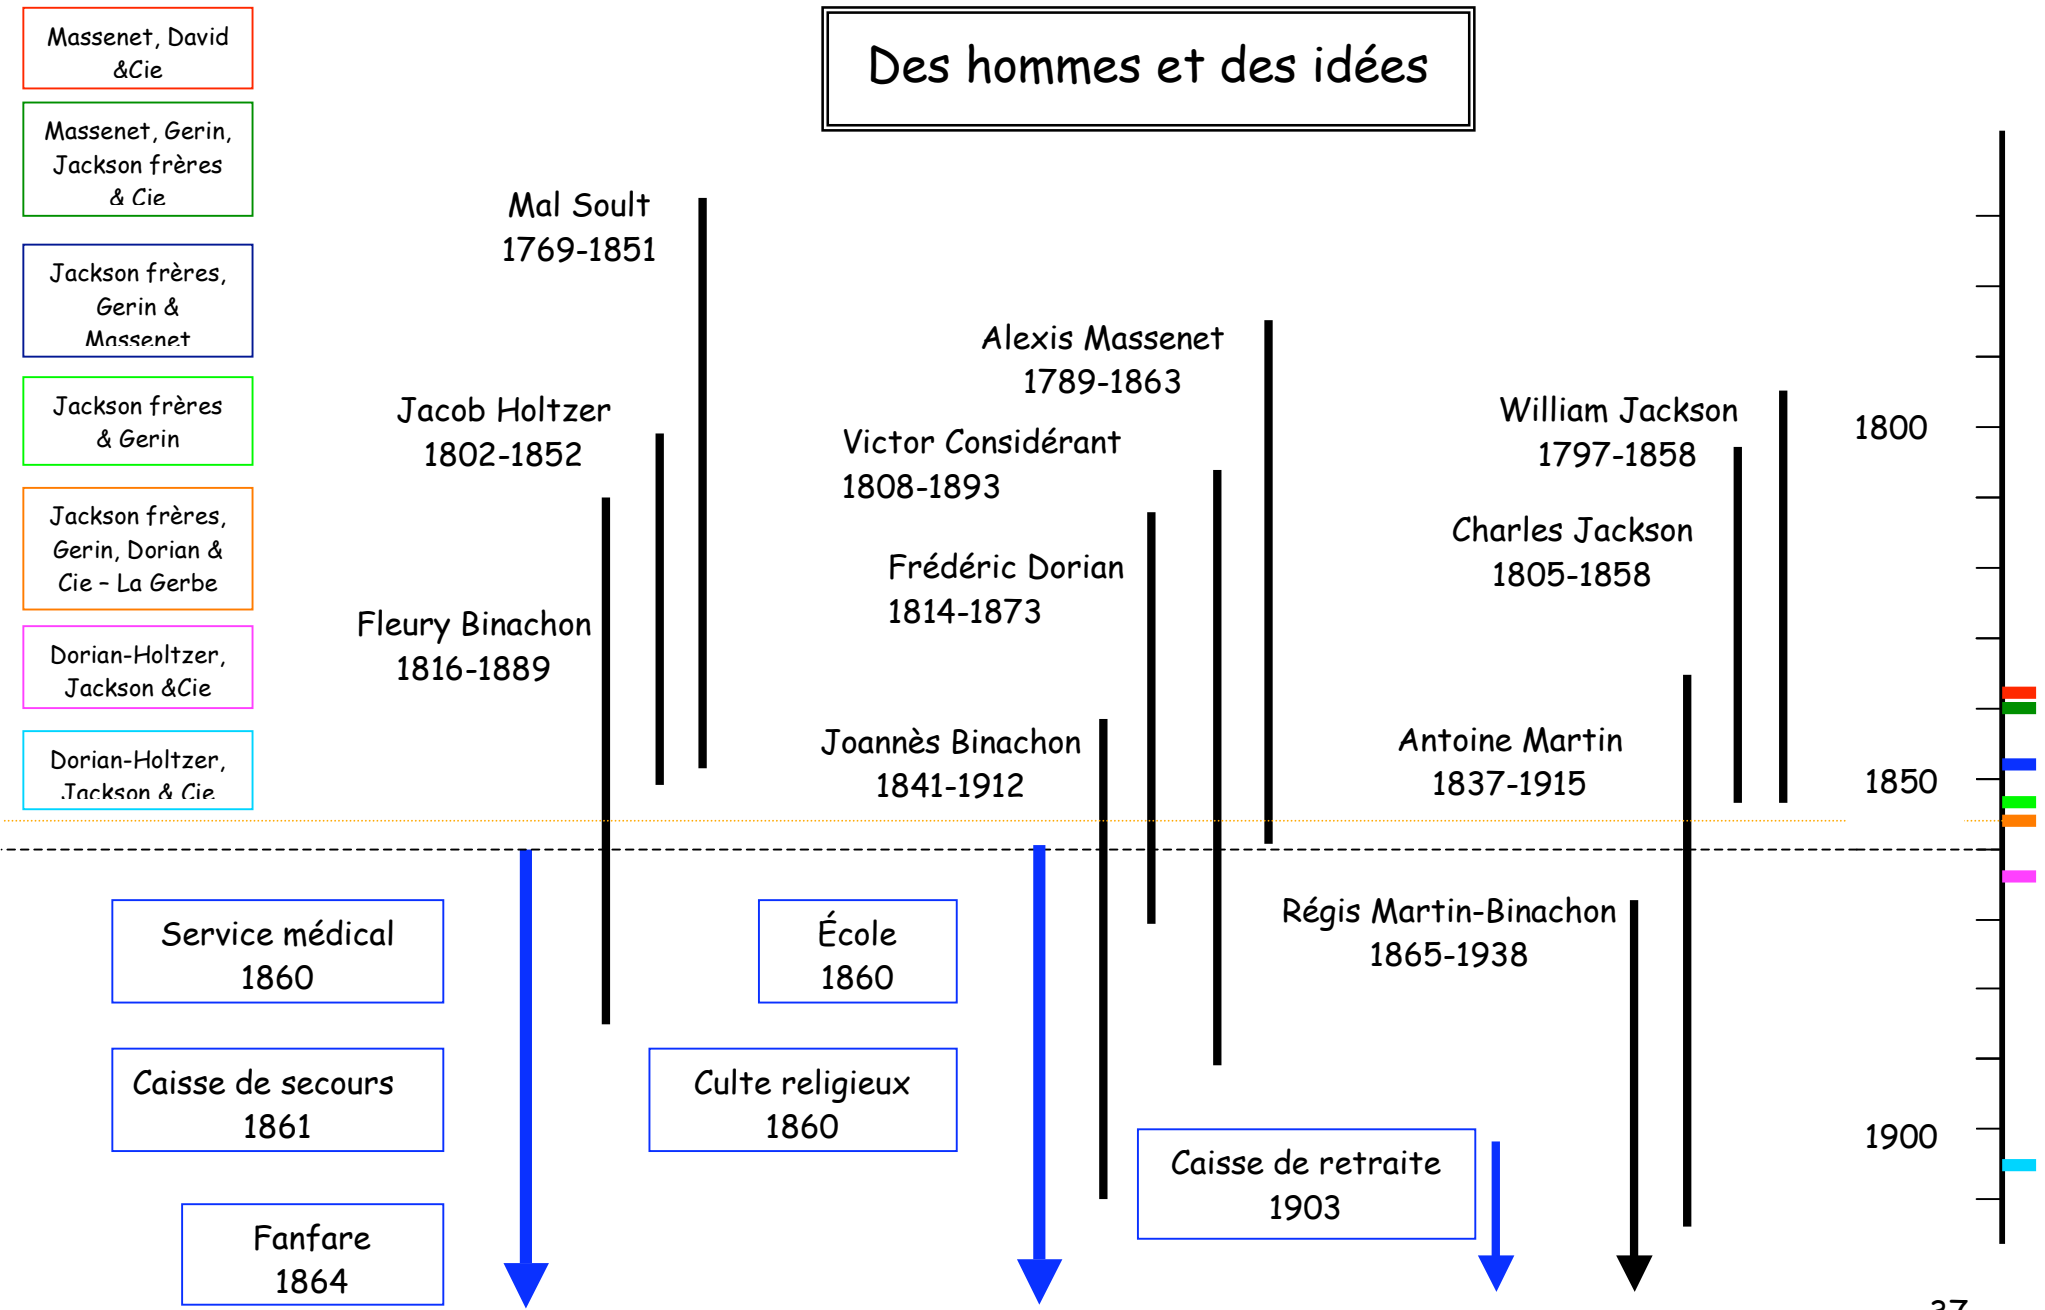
Massenet, David &Cie

Massenet, Gerin, Jackson frères & Cie

Jackson frères, Gerin & Massenet

Jackson frères & Gerin

Jackson frères, Gerin, Dorian & Cie – La Gerbe

Dorian-Holtzer, Jackson &Cie

Dorian-Holtzer, Jackson & Cie

Des hommes et des idées

Mal Soult
1769-1851

Jacob Holtzer
1802-1852

Fleury Binachon
1816-1889

Alexis Massenet
1789-1863

Victor Considérant
1808-1893

Frédéric Dorian
1814-1873

Joannès Binachon
1841-1912

William Jackson
1797-1858

Charles Jackson
1805-1858

Antoine Martin
1837-1915

Régis Martin-Binachon
1865-1938

1800

1850

1900

Service médical
1860

Caisse de secours
1861

Fanfare
1864

École
1860

Culte religieux
1860

Caisse de retraite
1903

37